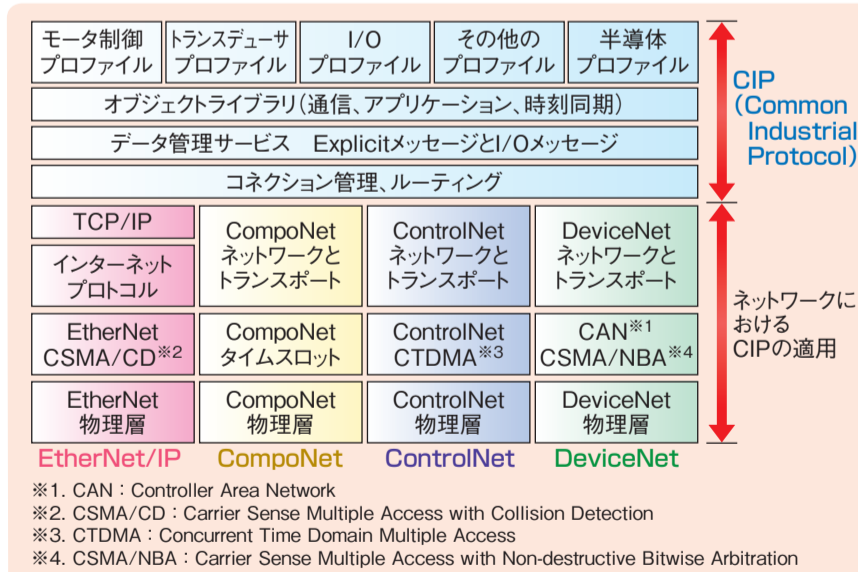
モータ制御プロファイル

トランスデューサプロファイル

I/Oプロファイル

その他のプロファイル

半導体プロファイル

オブジェクトライブラリ(通信、アプリケーション、時刻同期)

データ管理サービス Explicitメッセージと I/Oメッセージ

コネクション管理、ルーティング

CIP (Common Industrial Protocol)

TCP/IP

インターネットプロトコル

CompoNet ネットワークとトランスポート

ControlNet ネットワークとトランスポート

DeviceNet ネットワークとトランスポート

EtherNet CSMA/CD※2

CompoNet タイムスロット

ControlNet CTDMA※3

CAN※1 CSMA/NBA※4

ネットワークにおけるCIPの適用

EtherNet 物理層

CompoNet 物理層

ControlNet 物理層

DeviceNet 物理層

EtherNet/IP

CompoNet

ControlNet

DeviceNet

※1. CAN : Controller Area Network
※2. CSMA/CD : Carrier Sense Multiple Access with Collision Detection
※3. CTDMA : Concurrent Time Domain Multiple Access
※4. CSMA/NBA : Carrier Sense Multiple Access with Non-destructive Bitwise Arbitration